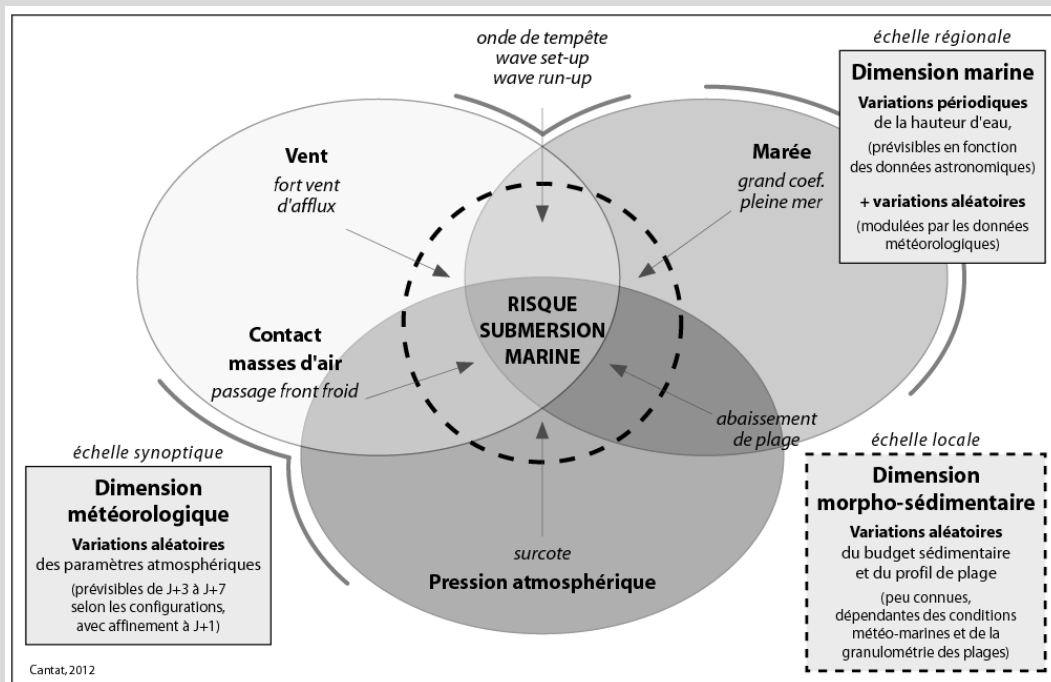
onde de tempête
wave set-up
wave run-up

échelle régionale

Dimension marine

Variations périodiques de la hauteur d'eau,

(prévisibles en fonction des données astronomiques)

+ variations aléatoires

(modulées par les données météorologiques)

Vent
fort vent d'afflux

Marée
grand coef. pleine mer

RISQUE SUBMERSION MARINE

Contact masses d'air
passage front froid

abaissement de plage

échelle synoptique

Dimension météorologique

Variations aléatoires des paramètres atmosphériques

(prévisibles de J+3 à J+7 selon les configurations, avec affinement à J+1)

surcote
Pression atmosphérique

échelle locale

Dimension morpho-sédimentaire

Variations aléatoires du budget sédimentaire et du profil de plage

(peu connues, dépendantes des conditions météo-marines et de la granulométrie des plages)

Cantat, 2012